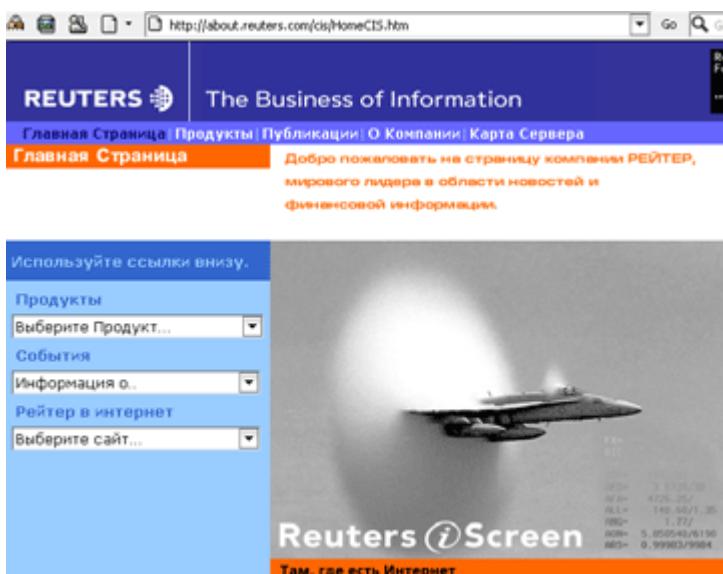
http://about.reuters.com/cis/HomeCIS.htm

Go

REUTERS

The Business of Information

Главная Страница | Продукты | Публикации | О Компании | Карта Сервера

Главная Страница

Добро пожаловать на страницу компании РЕЙТЕР, мирового лидера в области новостей и финансовой информации.

Используйте ссылки внизу.

Продукты

Выберите Продукт...

События

Информация о..

Рейтер в интернет

Выберите сайт...

Reuters $i$ Screen

Там, где есть Интернет